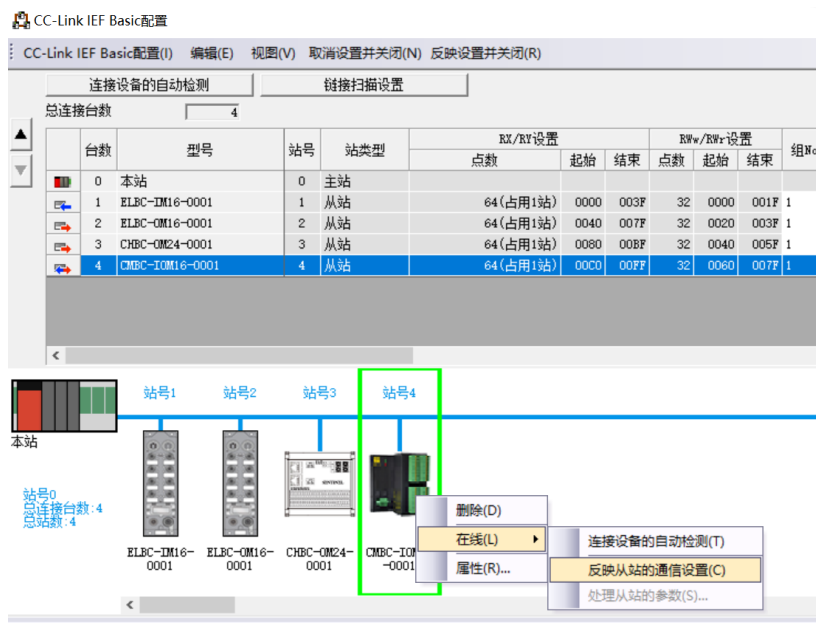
CC-Link IEF Basic配置

CC-Link IEF Basic配置(I) 编辑(E) 视图(V) 取消设置并关闭(N) 反映设置并关闭(R)

连接设备的自动检测 链接扫描设置

总连接台数 4

| | 台数 | 型号 | 站号 | 站类型 | RX/RY设置 点数 | 起始 | 结束 | RWw/RWr设置 点数 | 起始 | 结束 | 组No |
|---|---|---|---|---|---|---|---|---|---|---|---|
| | 0 | 本站 | 0 | 主站 | | | | | | | |
| | 1 | ELBC-IM16-0001 | 1 | 从站 | 64(占用1站) | 0000 | 003F | 32 | 0000 | 001F | 1 |
| | 2 | ELBC-OM16-0001 | 2 | 从站 | 64(占用1站) | 0040 | 007F | 32 | 0020 | 003F | 1 |
| | 3 | CHBC-OM24-0001 | 3 | 从站 | 64(占用1站) | 0080 | 00BF | 32 | 0040 | 005F | 1 |
| | 4 | CMBC-IOM16-0001 | 4 | 从站 | 64(占用1站) | 00C0 | 00FF | 32 | 0060 | 007F | 1 |

站号1 站号2 站号3 站号4

本站

站号0
总连接台数:4
总站数:4

ELBC-IM16-0001 ELBC-OM16-0001 CHBC-OM24-0001 CMBC-IOM -0001

删除(D)
在线(L)
属性(R)...

连接设备的自动检测(T)
反映从站的通信设置(C)
处理从站的参数(S)...